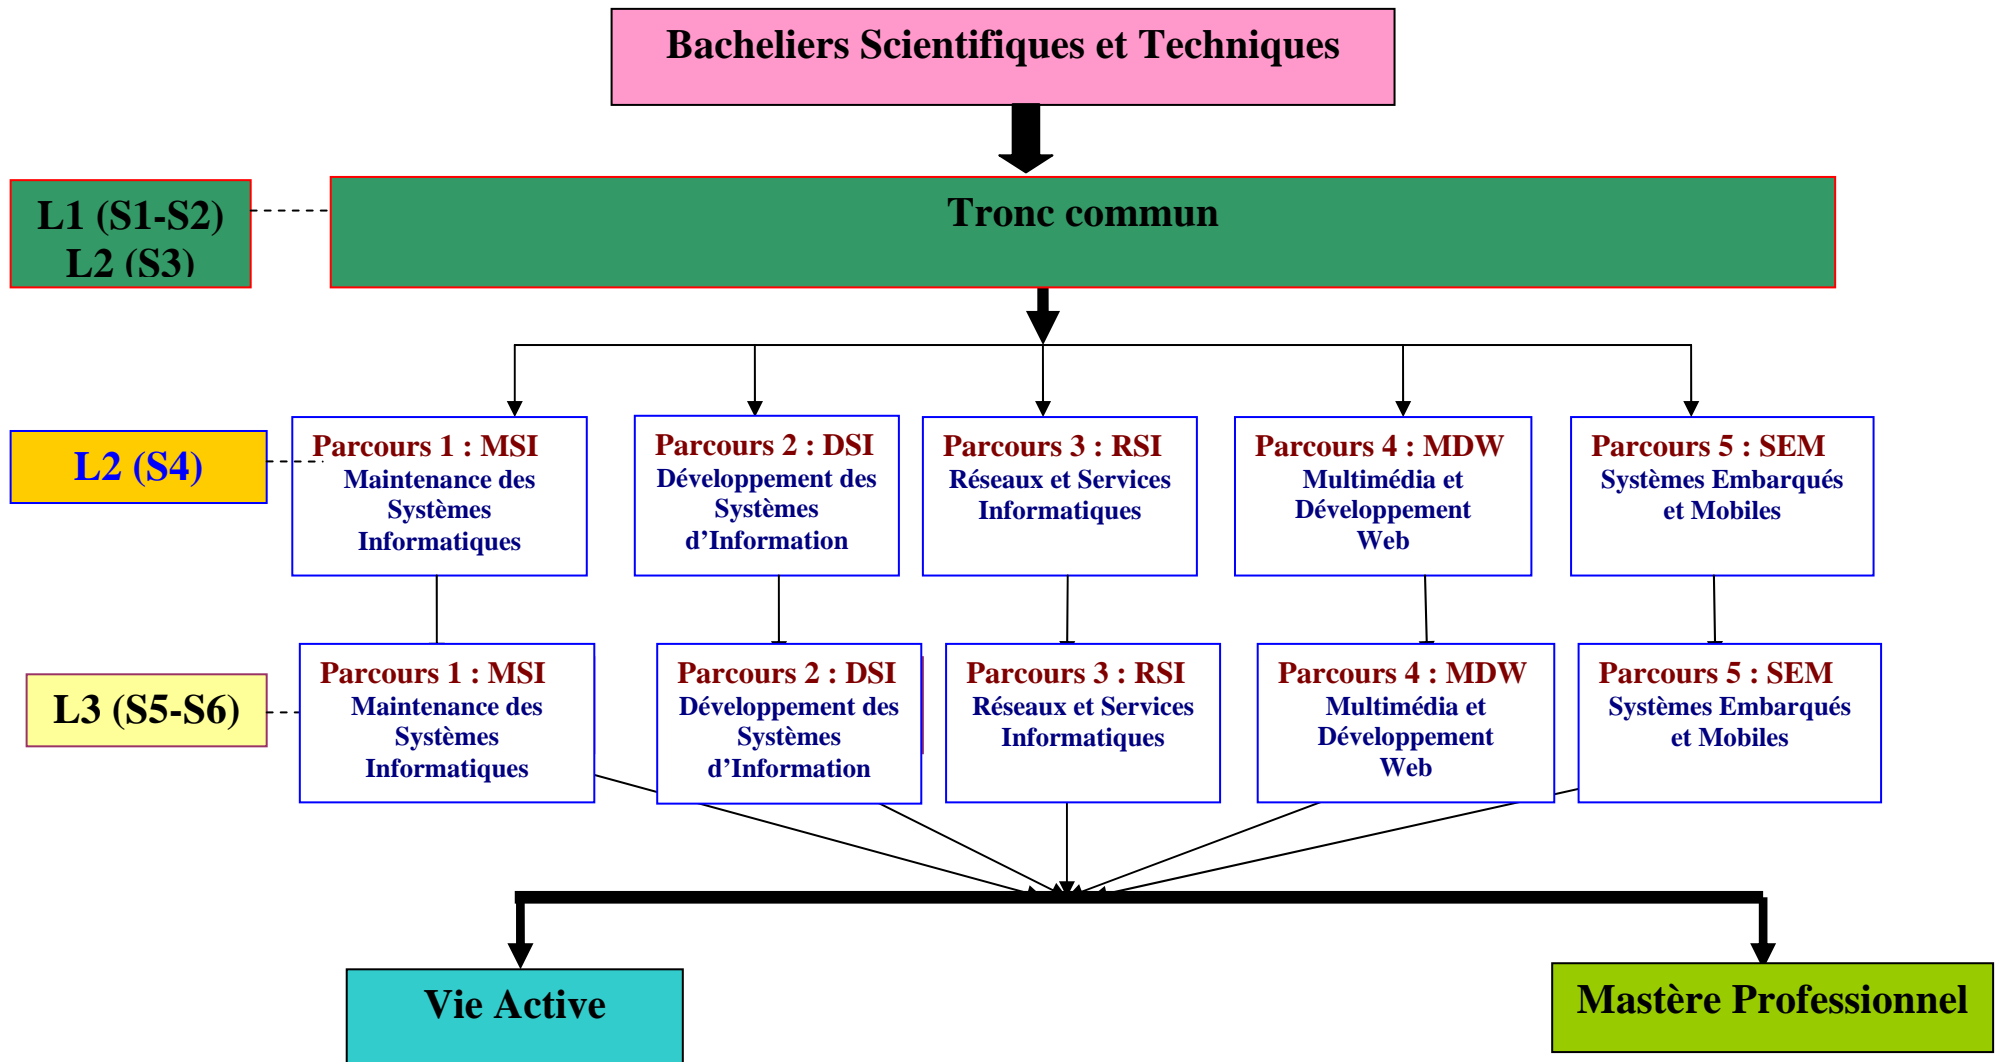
Bacheliers Scientifiques et Techniques

L1 (S1-S2)
L2 (S3)

Tronc commun

L2 (S4)

Parcours 1 : MSI
Maintenance des Systèmes Informatiques

Parcours 2 : DSI
Développement des Systèmes d'Information

Parcours 3 : RSI
Réseaux et Services Informatiques

Parcours 4 : MDW
Multimédia et Développement Web

Parcours 5 : SEM
Systèmes Embarqués et Mobiles

L3 (S5-S6)

Parcours 1 : MSI
Maintenance des Systèmes Informatiques

Parcours 2 : DSI
Développement des Systèmes d'Information

Parcours 3 : RSI
Réseaux et Services Informatiques

Parcours 4 : MDW
Multimédia et Développement Web

Parcours 5 : SEM
Systèmes Embarqués et Mobiles

Vie Active

Mastère Professionnel